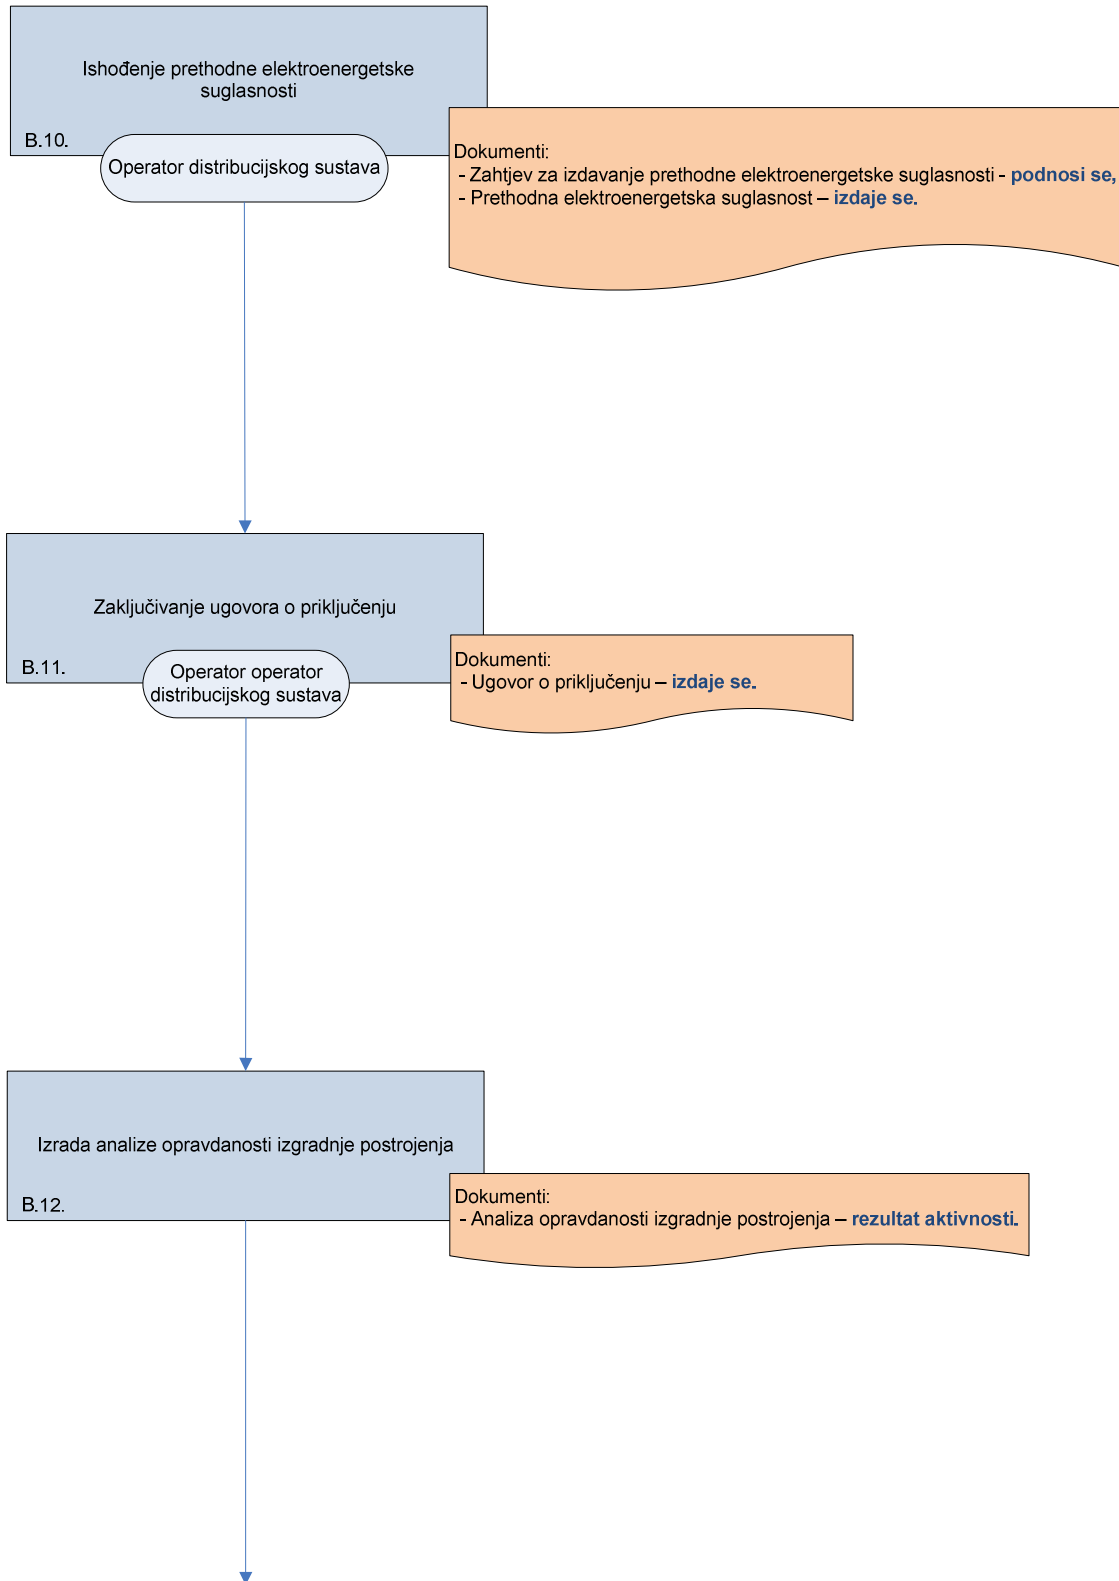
Ishođenje prethodne elektroenergetske suglasnosti

B.10.

Operator distribucijskog sustava

Dokumenti:
- Zahtjev za izdavanje prethodne elektroenergetske suglasnosti - podnosi se,
- Prethodna elektroenergetska suglasnost – izdaje se.

Zaključivanje ugovora o priključenju

B.11.

Operator operator distribucijskog sustava

Dokumenti:
- Ugovor o priključenju – izdaje se.

Izrada analize opravdanosti izgradnje postrojenja

B.12.

Dokumenti:
- Analiza opravdanosti izgradnje postrojenja – rezultat aktivnosti.